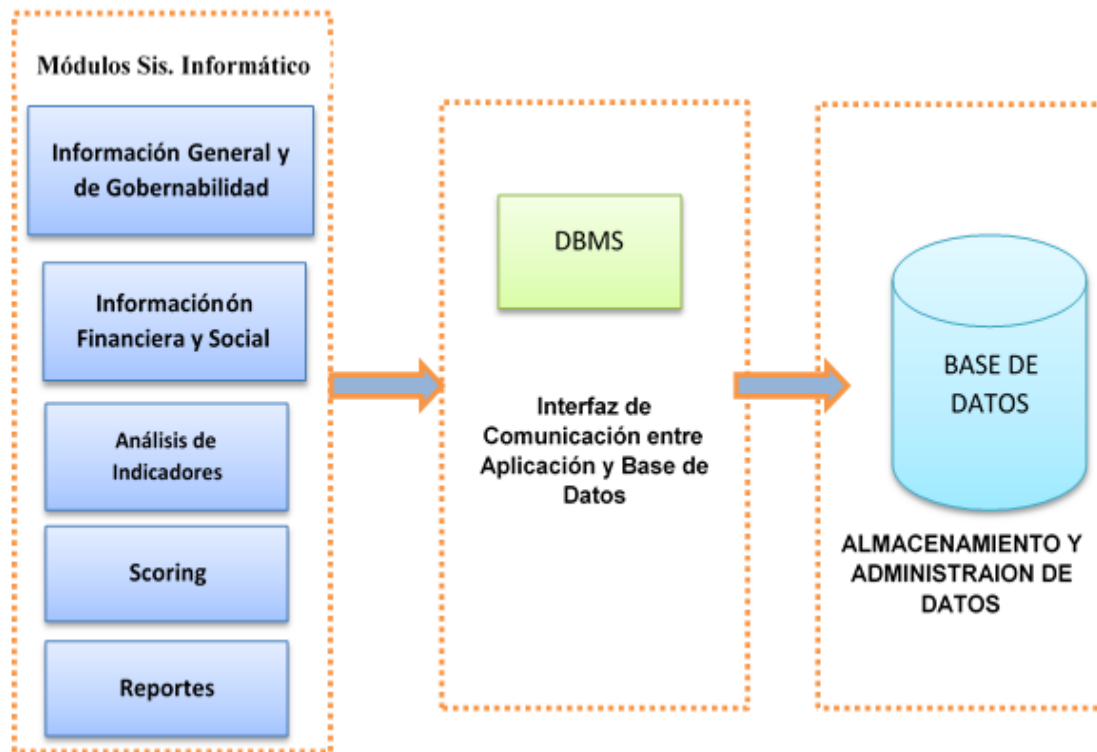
Módulos Sis. Informático

Información General y de Gobernabilidad

Informaciónón Financiera y Social

Análisis de Indicadores

Scoring

Reportes

DBMS

Interfaz de Comunicación entre Aplicación y Base de Datos

BASE DE DATOS

ALMACENAMIENTO Y ADMINISTRAION DE DATOS